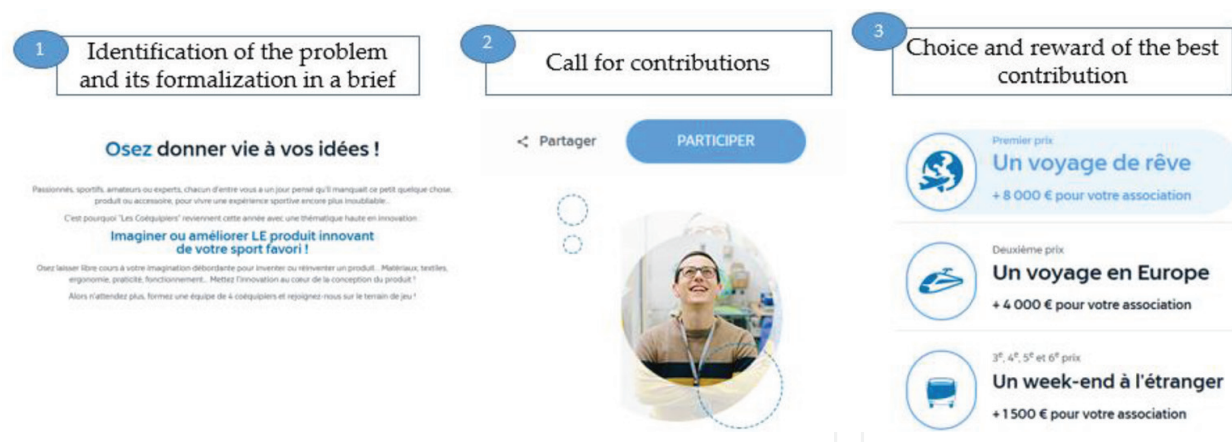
1
Identification of the problem and its formalization in a brief

2
Call for contributions

3
Choice and reward of the best contribution

Osez donner vie à vos idées !

Passionnés, sportifs, amateurs ou experts, chacun d'entre vous a un jour pensé qu'il manquait ce petit quelque chose, produit ou accessoire, pour vivre une expérience sportive encore plus inoubliable...

C'est pourquoi "Les Coéquipiers" reviennent cette année avec une thématique haute en innovation :

Imaginer ou améliorer LE produit innovant de votre sport favori !

Osez laisser libre cours à votre imagination débordante pour inventer ou réinventer un produit... Matériaux, textiles, ergonomie, praticité, fonctionnement... Mettez l'innovation au cœur de la conception du produit !

Alors n'attendez plus, formez une équipe de 4 coéquipiers et rejoignez-nous sur le terrain de jeu !

Partager

PARTICIPER

Premier prix
Un voyage de rêve
+ 8 000 € pour votre association

Deuxième prix
Un voyage en Europe
+ 4 000 € pour votre association

3$^e$, 4$^e$, 5$^e$ et 6$^e$ prix
Un week-end à l'étranger
+ 1 500 € pour votre association